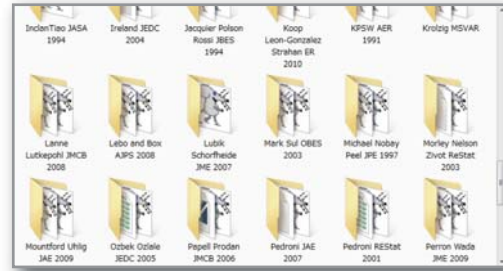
InclanTiao JASA 1994

Ireland JEDC 2004

Jacquier Polson Rossi JBES 1994

Koop Leon-Gonzalez Strahan ER 2010

KPSW AER 1991

Krolzig MSVAR

Lanne Lutkepohl JMCB 2008

Lebo and Box AJPS 2008

Lubik Schorfheide JME 2007

Mark Sul OBES 2003

Michael Nobay Peel JPE 1997

Morley Nelson Zivot ReStat 2003

Mountford Uhlig JAE 2009

Ozbek Ozlale JEDC 2005

Papell Prodan JMCB 2006

Pedroni JAE 2007

Pedroni REStat 2001

Perron Wada JME 2009